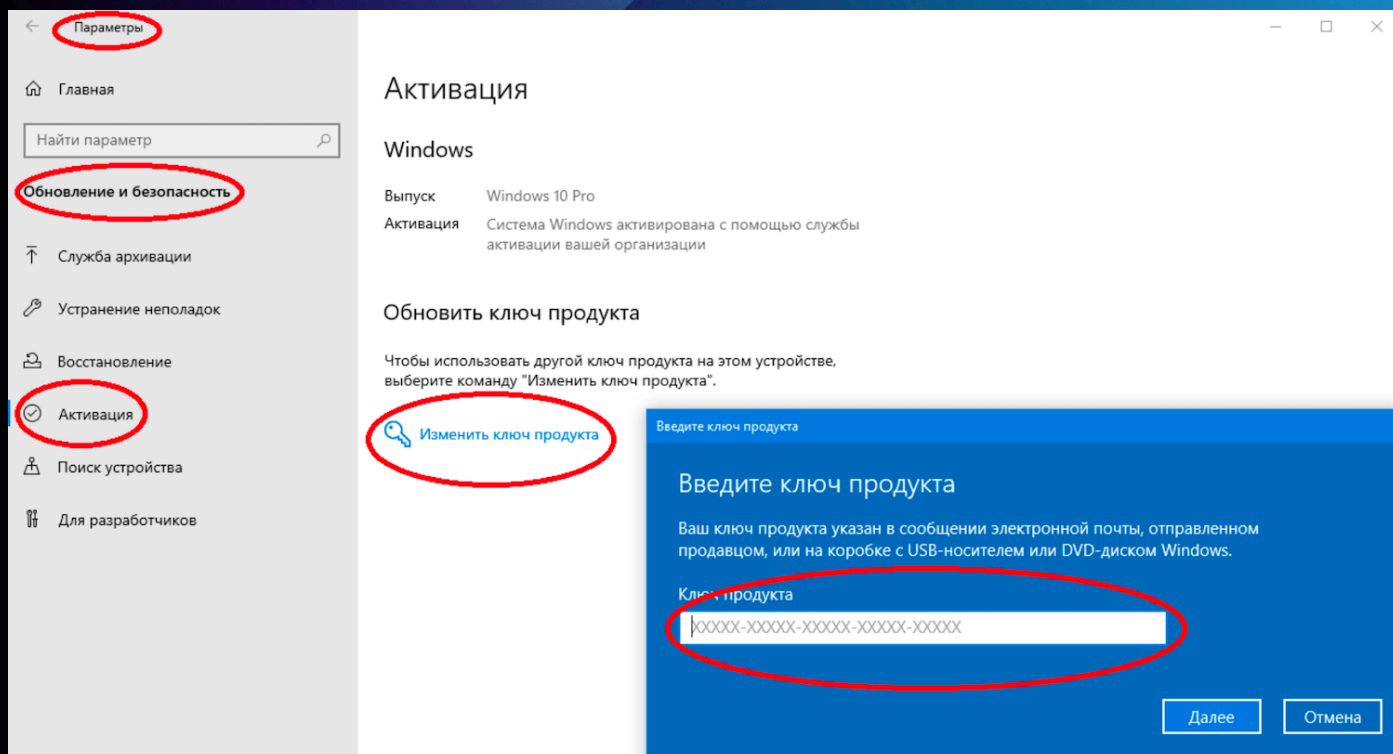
Параметры

Главная

Найти параметр

Обновление и безопасность

Служба архивации

Устранение неполадок

Восстановление

Активация

Поиск устройства

Для разработчиков

Активация

Windows

Выпуск Windows 10 Pro

Активация Система Windows активирована с помощью службы активации вашей организации

Обновить ключ продукта

Чтобы использовать другой ключ продукта на этом устройстве, выберите команду "Изменить ключ продукта".

Изменить ключ продукта

Введите ключ продукта

Введите ключ продукта

Ваш ключ продукта указан в сообщении электронной почты, отправленном продавцом, или на коробке с USB-носителем или DVD-диском Windows.

Ключ продукта

XXXXX-XXXXX-XXXXX-XXXXX-XXXXX

Далее

Отмена